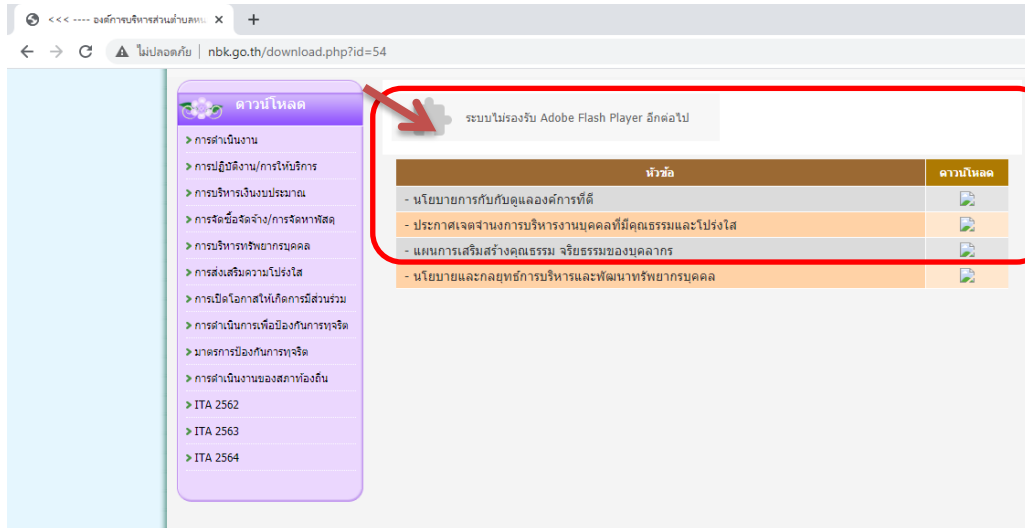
<<< ---- องค์การบริหารส่วนตำบลหน

ไม่ปลอดภัย | nbk.go.th/download.php?id=54

ดาวน์โหลด

> การดำเนินงาน
> การปฏิบัติงาน/การให้บริการ
> การบริหารเงินงบประมาณ
> การจัดซื้อจัดจ้าง/การจัดหาพัสดุ
> การบริหารทรัพยากรบุคคล
> การส่งเสริมความโปร่งใส
> การเปิดโอกาสให้เกิดการมีส่วนร่วม
> การดำเนินการเพื่อป้องกันการทุจริต
> มาตรการป้องกันการทุจริต
> การดำเนินงานของสภาท้องถิ่น
> ITA 2562
> ITA 2563
> ITA 2564

ระบบไม่รองรับ Adobe Flash Player อีกต่อไป

| หัวข้อ | ดาวน์โหลด |
|---|---|
| - นโยบายการกับกับดูแลองค์การที่ดี | |
| - ประกาศเจตจำนงการบริหารงานบุคคลที่มีคุณธรรมและโปร่งใส | |
| - แผนการเสริมสร้างคุณธรรม จริยธรรมของบุคลากร | |
| - นโยบายและกลยุทธ์การบริหารและพัฒนาทรัพยากรบุคคล | |